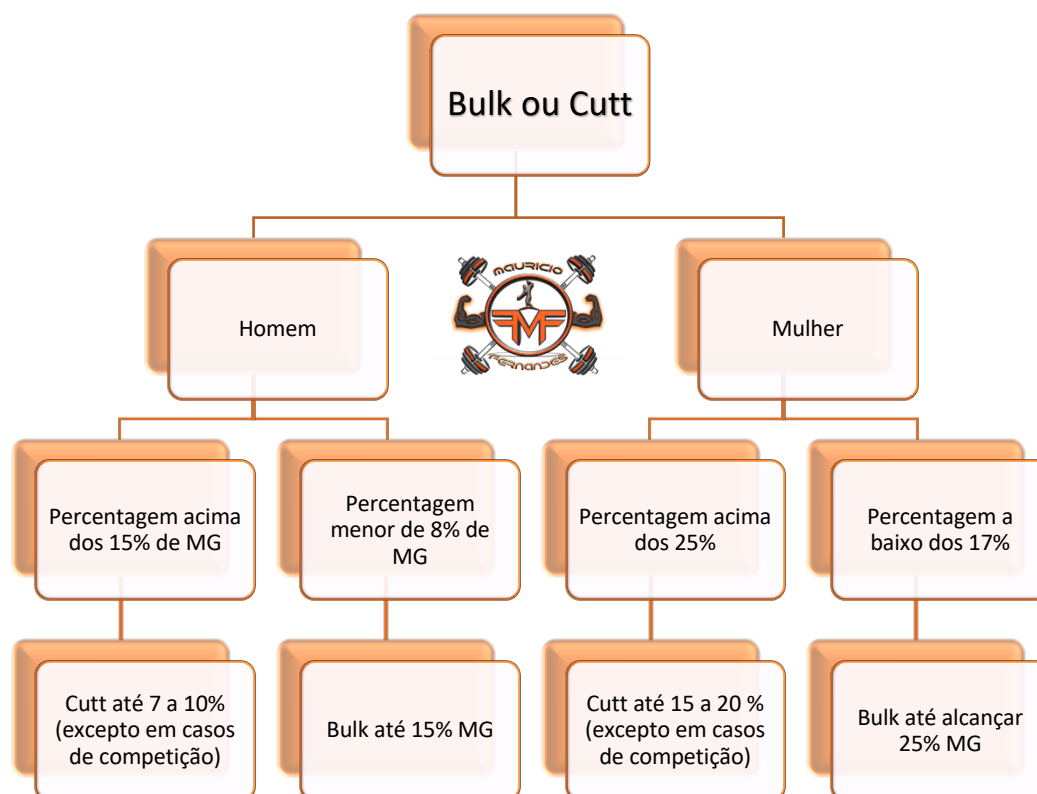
Bulk ou Cutt

Homem

MAURICIO
MF
FERNANDES

Mulher

Percentagem acima dos 15% de MG

Percentagem menor de 8% de MG

Percentagem acima dos 25%

Percentagem a baixo dos 17%

Cutt até 7 a 10% (excepto em casos de competição)

Bulk até 15% MG

Cutt até 15 a 20 % (excepto em casos de competição)

Bulk até alcançar 25% MG